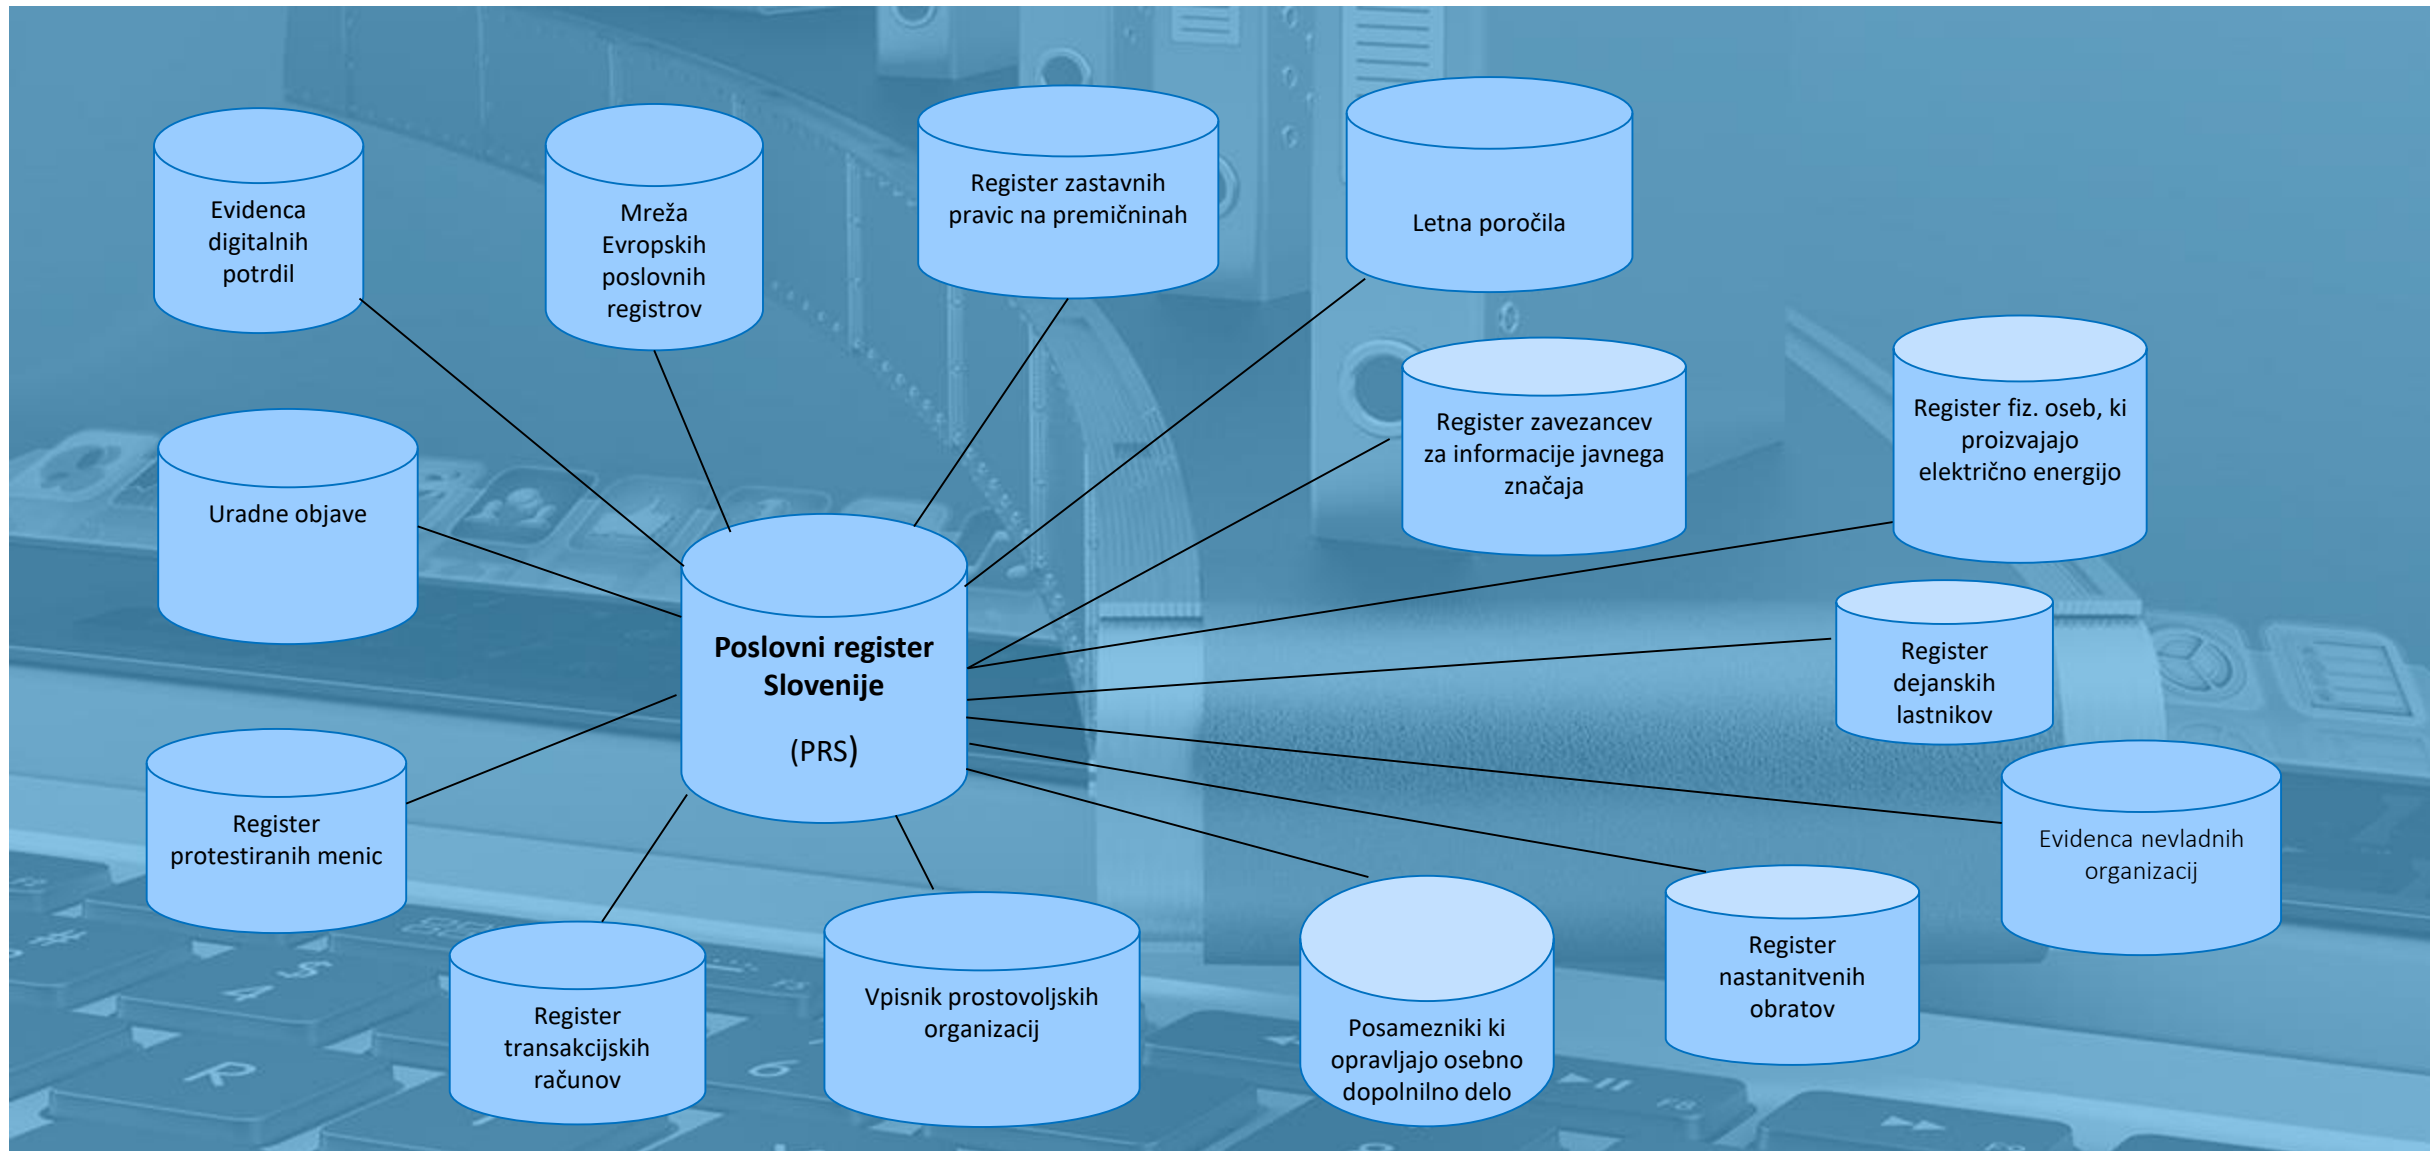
Evidenca digitalnih potrdil

Mreža Evropskih poslovnih registrov

Register zastavnih pravic na premičninah

Letna poročila

Register zavezancev za informacije javnega značaja

Register fiz. oseb, ki proizvajajo električno energijo

Uradne objave

**Poslovni register Slovenije**

(PRS)

Register dejanskih lastnikov

Evidenca nevladnih organizacij

Register protestiranih menic

Register transakcijskih računov

Vpisnik prostovoljskih organizacij

Posamezniki ki opravljajo osebno dopolnilno delo

Register nastanitvenih obratov